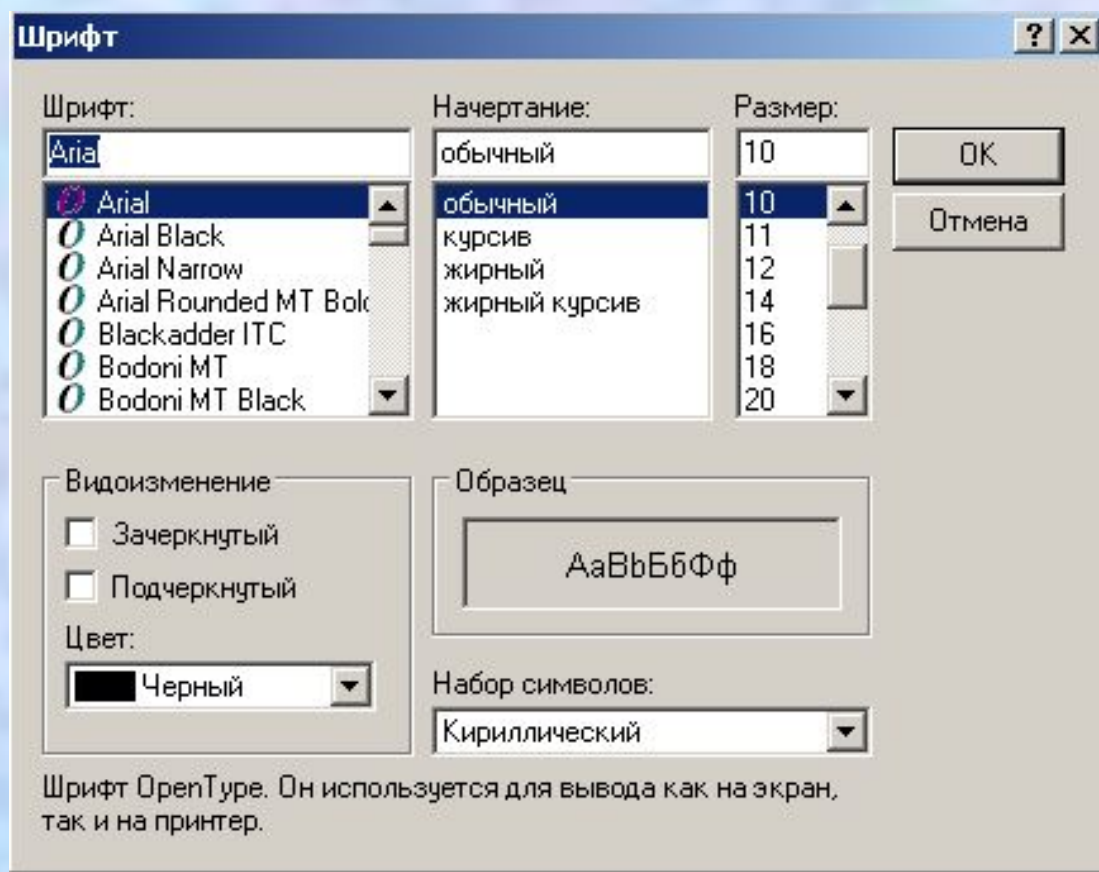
Шрифт

?

Шрифт:

Arial

Arial
Arial Black
Arial Narrow
Arial Rounded MT Bol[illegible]
Blackadder ITC
Bodoni MT
Bodoni MT Black

Начертание:

обычный

обычный
курсив
жирный
жирный курсив

Размер:

10

10
11
12
14
16
18
20

OK

Отмена

Видоизменение

Зачеркнутый

Подчеркнутый

Цвет:

Черный

Образец

AaBbБбФф

Набор символов:

Кириллический

Шрифт OpenType. Он используется для вывода как на экран, так и на принтер.